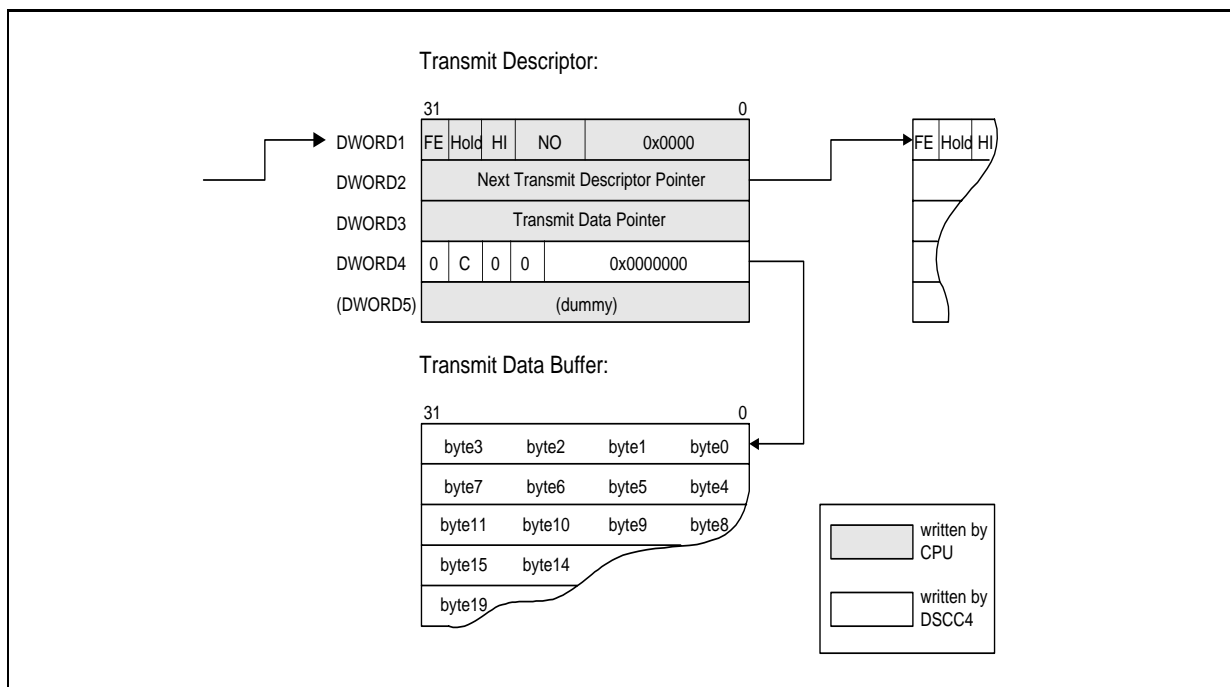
Transmit Descriptor:

31 0

DWORD1 FE Hold HI NO 0x0000

DWORD2 Next Transmit Descriptor Pointer

DWORD3 Transmit Data Pointer

DWORD4 0 C 0 0 0x0000000

(DWORD5) (dummy)

FE Hold HI

Transmit Data Buffer:

31 0

| byte3 | byte2 | byte1 | byte0 |
|---|---|---|---|
| byte7 | byte6 | byte5 | byte4 |
| byte11 | byte10 | byte9 | byte8 |
| byte15 | byte14 | | |
| byte19 | | | |

written by CPU

written by DSCC4